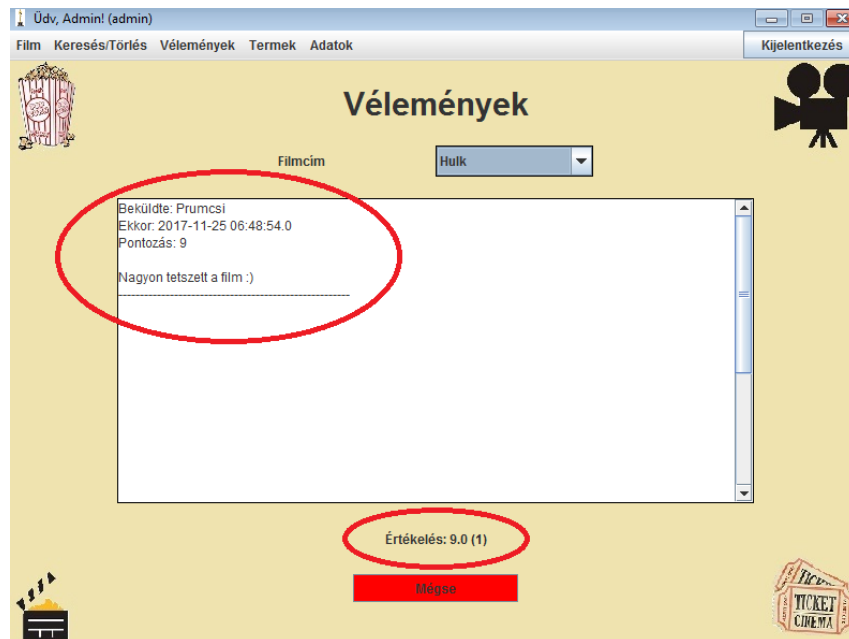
Üdv, Admin! (admin)

Film Keresés/Törlés Vélemények Termek Adatok

Kijelentkezés

Vélemények

Filmcím Hulk

Beküldte: Prumcsi
Ekkor: 2017-11-25 06:48:54.0
Pontozás: 9

Nagyon tetszett a film :)
------------------------------------------------

Értékelés: 9.0 (1)

Mégse

TICKET
CINEMA